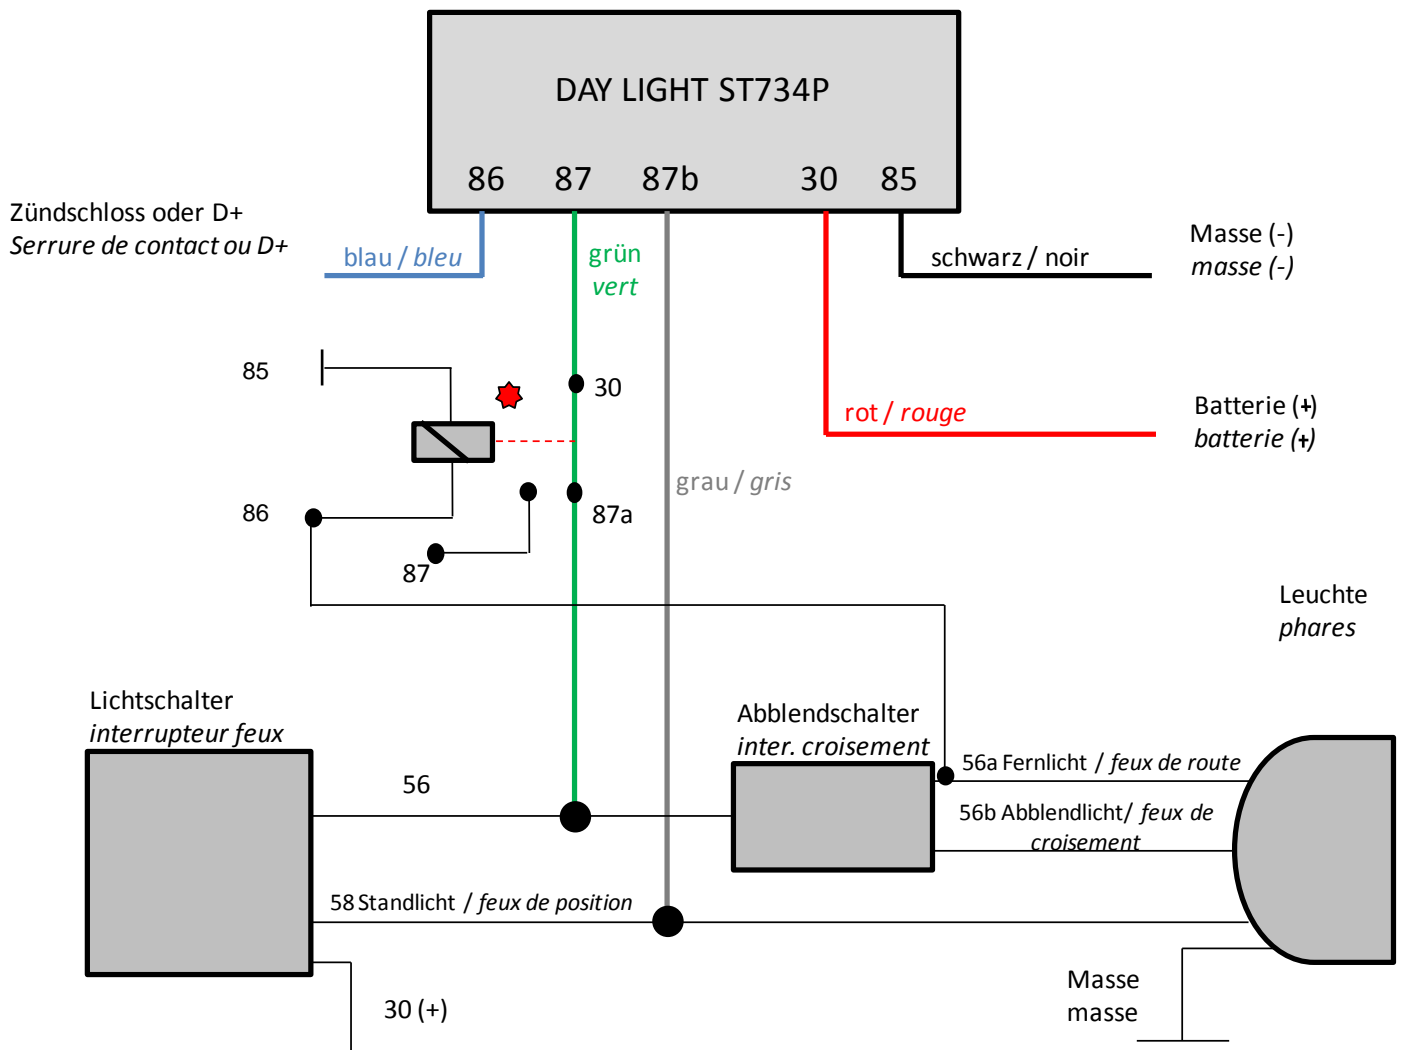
DAY LIGHT ST734P

86 87 87b 30 85

Zündschloss oder D+
*Serrure de contact ou D+*

blau / *bleu*

grün
*vert*

schwarz / noir

Masse (-)
*masse (-)*

85

30

rot / *rouge*

Batterie (+)
*batterie (+)*

grau / *gris*

86

87a

87

Leuchte
*phares*

Lichtschalter
*interrupteur feux*

Abblendschalter
*inter. croisement*

56a Fernlicht / *feux de route*

56

56b Abblendlicht/ *feux de croisement*

58 Standlicht / *feux de position*

Masse
masse

30 (+)